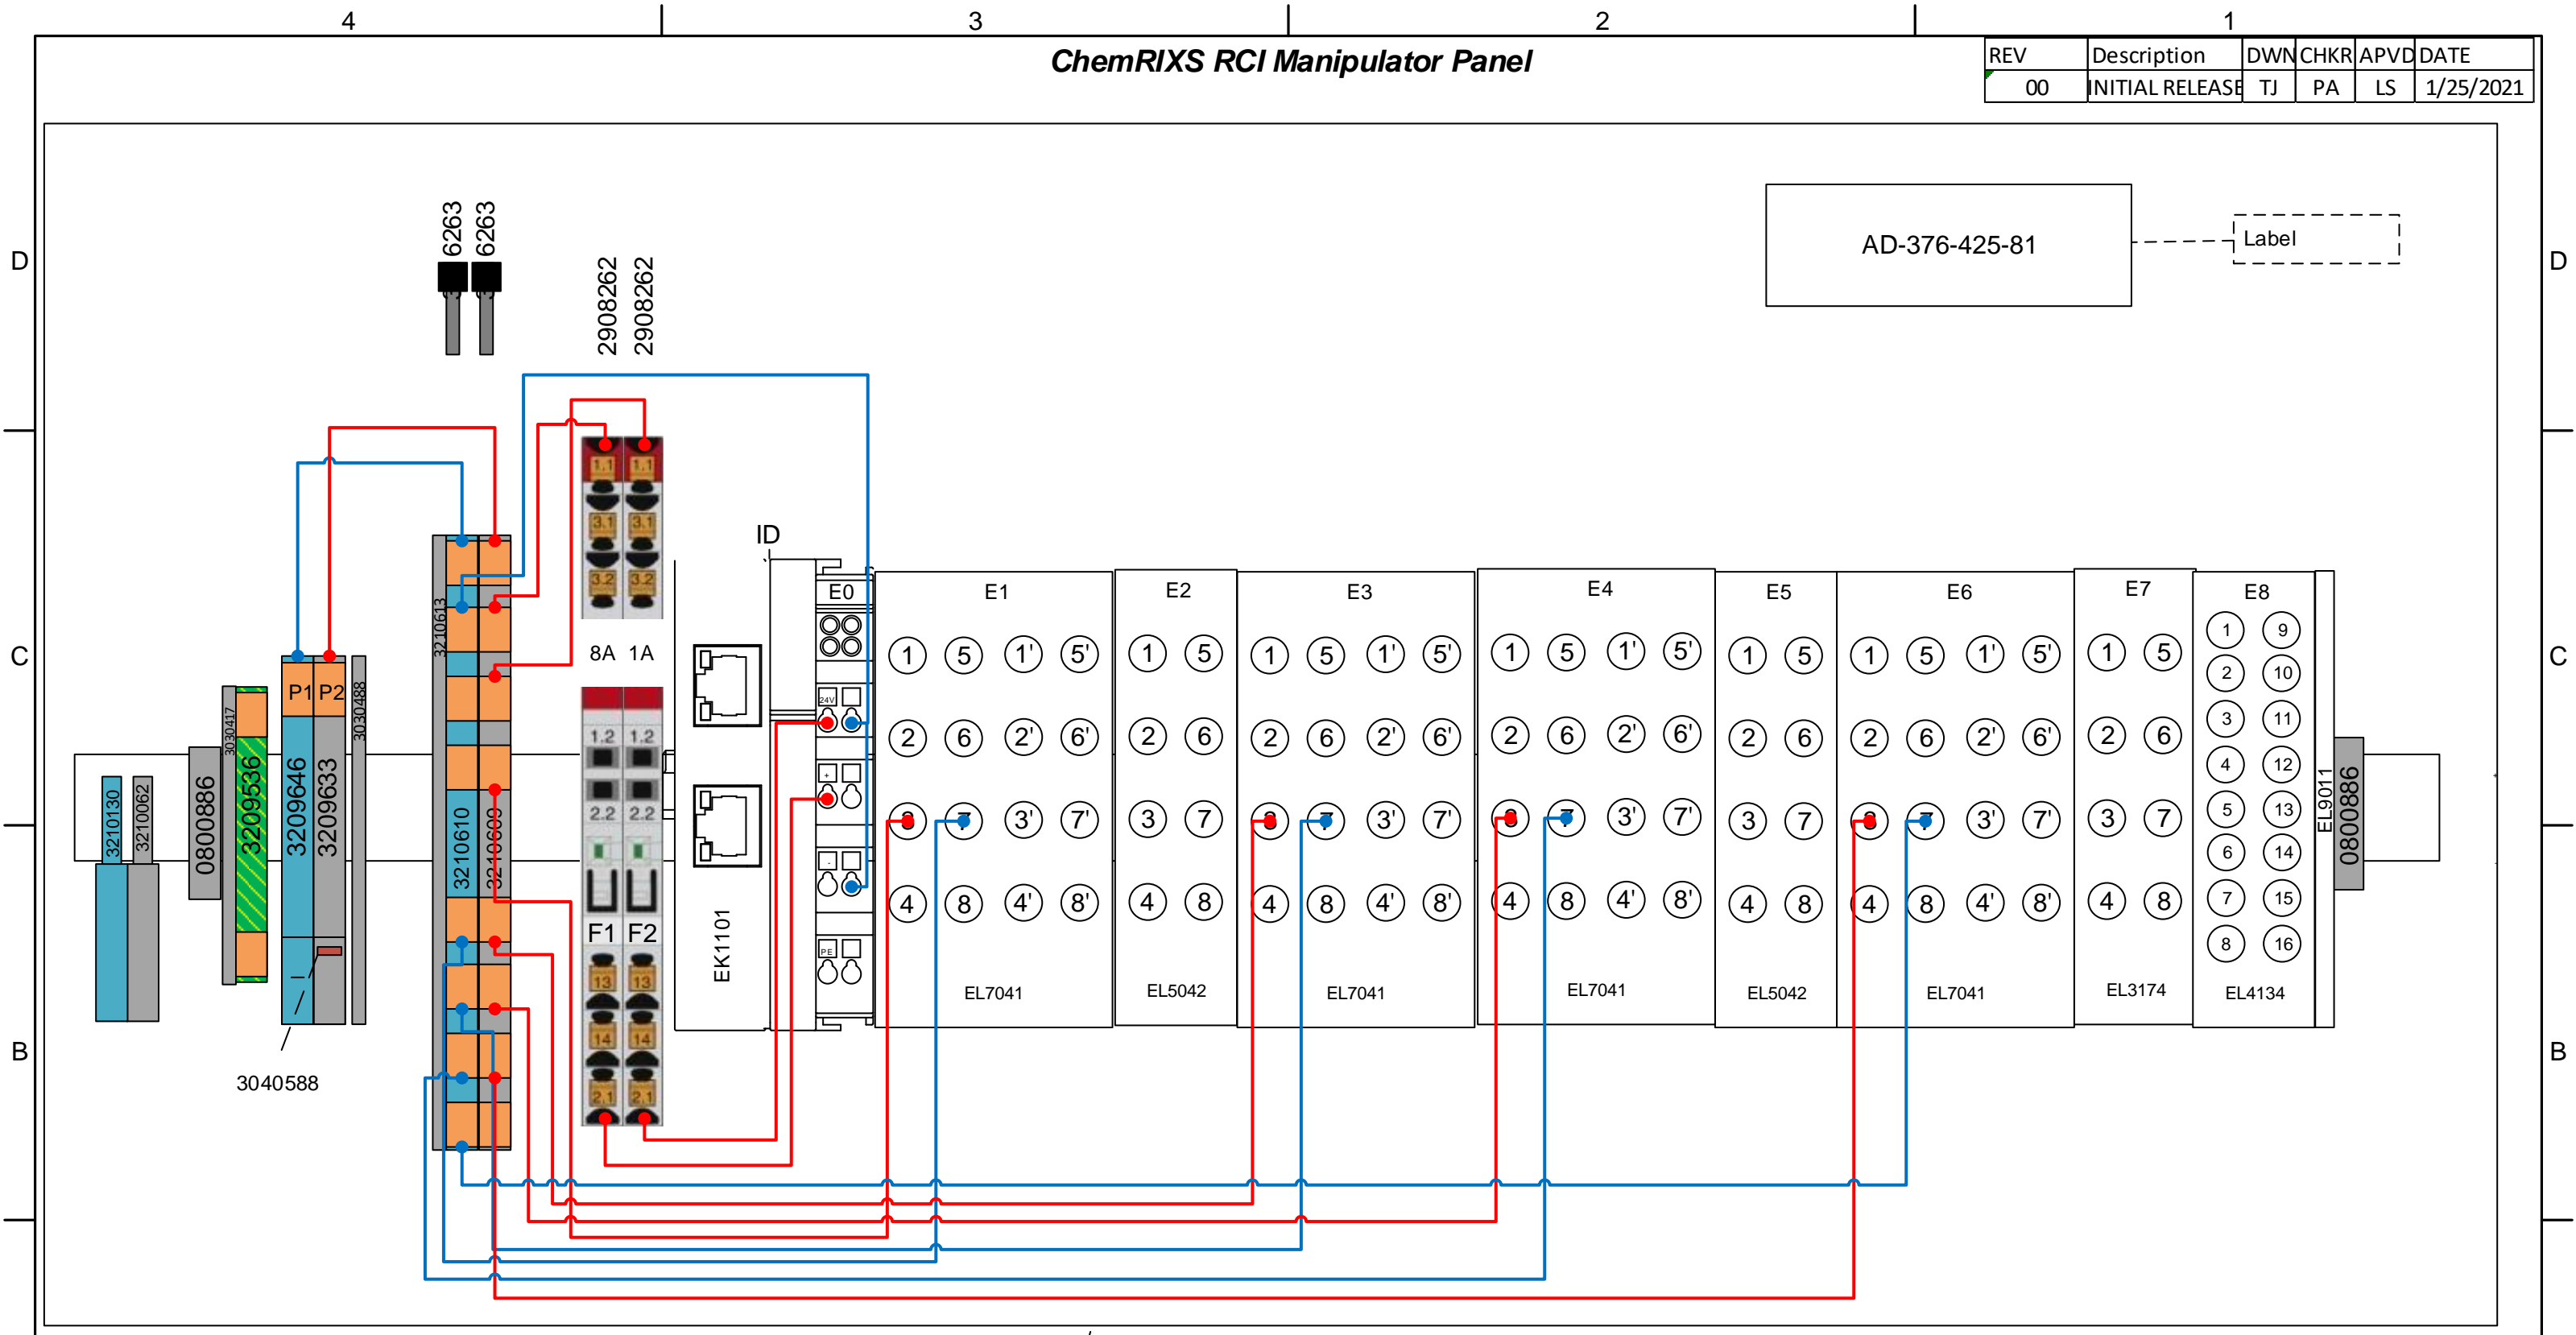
4 3 2 1

ChemRIXS RCI Manipulator Panel

| REV | Description | DWN | CHKR | APVD | DATE |
|---|---|---|---|---|---|
| 00 | INITIAL RELEASE | TJ | PA | LS | 1/25/2021 |

D C B

AD-376-425-81

Label

6263 6263

2908262 2908262

ID

1.1 1.1 3.1 3.1 3.2 3.2

8A 1A

1.2 1.2 2.2 2.2

F1 F2

13 13 14 14 2.1 2.1

EK1101

E0

24V

PE

3210130 3210062 0800886 3030417 3209536 P1 P2 3209646 3209633 3030488 3210613 3210610 3210609

3040588

E1
1 5 1' 5'
2 6 2' 6'
3 7 3' 7'
4 8 4' 8'
EL7041

E2
1 5
2 6
3 7
4 8
EL5042

E3
1 5 1' 5'
2 6 2' 6'
3 7 3' 7'
4 8 4' 8'
EL7041

E4
1 5 1' 5'
2 6 2' 6'
3 7 3' 7'
4 8 4' 8'
EL7041

E5
1 5
2 6
3 7
4 8
EL5042

E6
1 5 1' 5'
2 6 2' 6'
3 7 3' 7'
4 8 4' 8'
EL7041

E7
1 5
2 6
3 7
4 8
EL3174

E8
1 9
2 10
3 11
4 12
5 13
6 14
7 15
8 16
EL4134

EL9011

0800886